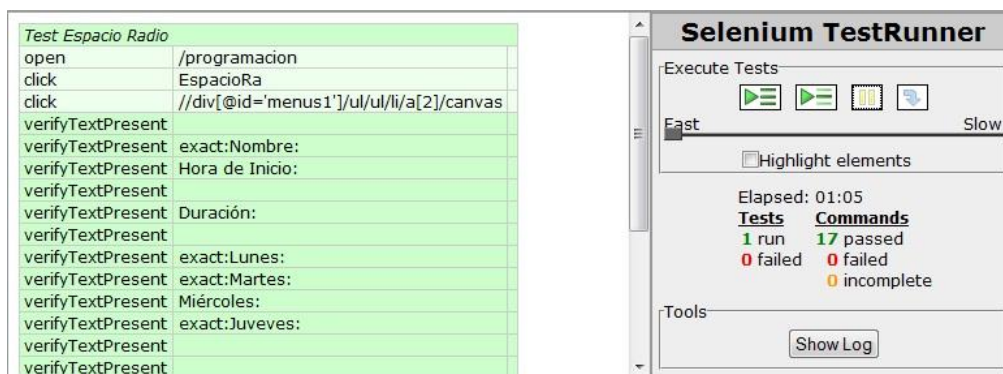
| Test Espacio Radio | | |
|---|---|---|
| open | /programacion | |
| click | EspacioRa | |
| click | //div[@id='menus1']/ul/ul/li/a[2]/canvas | |
| verifyTextPresent | | |
| verifyTextPresent | exact:Nombre: | |
| verifyTextPresent | Hora de Inicio: | |
| verifyTextPresent | | |
| verifyTextPresent | Duración: | |
| verifyTextPresent | | |
| verifyTextPresent | exact:Lunes: | |
| verifyTextPresent | exact:Martes: | |
| verifyTextPresent | Miércoles: | |
| verifyTextPresent | exact:Juveves: | |
| verifyTextPresent | | |
| verifyTextPresent | | |

Selenium TestRunner

Execute Tests

Fast Slow

Highlight elements

Elapsed: 01:05

Tests
1 run
0 failed

Commands
17 passed
0 failed
0 incomplete

Tools

Show Log